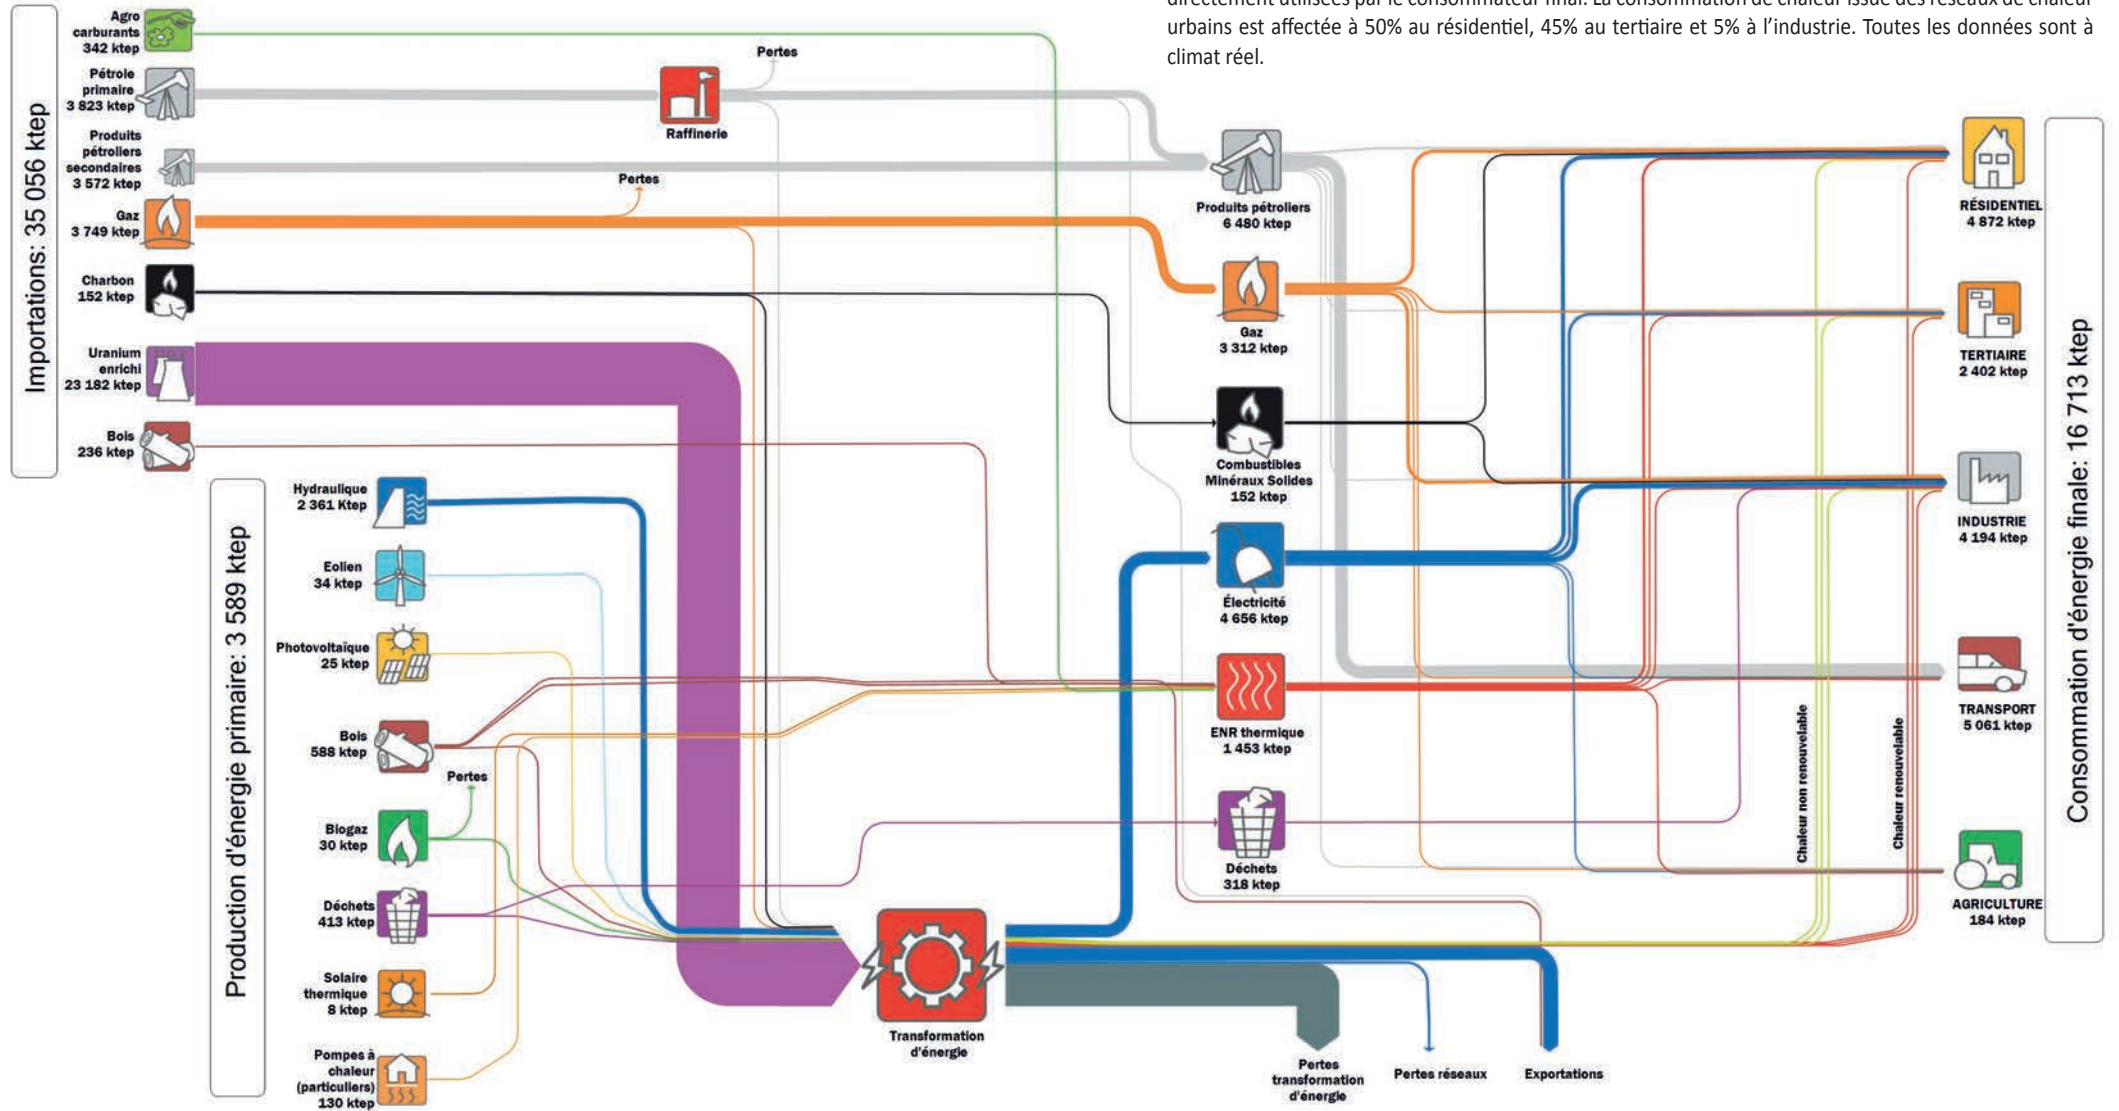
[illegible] urbains est affectée à 50% au résidentiel, 45% au tertiaire et 5% à l'industrie. Toutes les données sont à climat réel.

Importations: 35 056 ktep

Agro carburants 342 ktep

Pétrole primaire 3 823 ktep

Produits pétroliers secondaires 3 572 ktep

Gaz 3 749 ktep

Charbon 152 ktep

Uranium enrichi 23 182 ktep

Bois 236 ktep

Pertes

Raffinerie

Pertes

Production d'énergie primaire: 3 589 ktep

Hydraulique 2 361 Ktep

Eolien 34 ktep

Photovoltaïque 25 ktep

Bois 588 ktep

Pertes

Biogaz 30 ktep

Déchets 413 ktep

Solaire thermique 8 ktep

Pompes à chaleur (particuliers) 130 ktep

Transformation d'énergie

Produits pétroliers 6 480 ktep

Gaz 3 312 ktep

Combustibles Minéraux Solides 152 ktep

Électricité 4 656 ktep

ENR thermique 1 453 ktep

Déchets 318 ktep

Pertes transformation d'énergie

Pertes réseaux

Exportations

Chaleur non renouvelable

Chaleur renouvelable

RÉSIDENTIEL 4 872 ktep

TERTIAIRE 2 402 ktep

INDUSTRIE 4 194 ktep

TRANSPORT 5 061 ktep

AGRICULTURE 184 ktep

Consommation d'énergie finale: 16 713 ktep